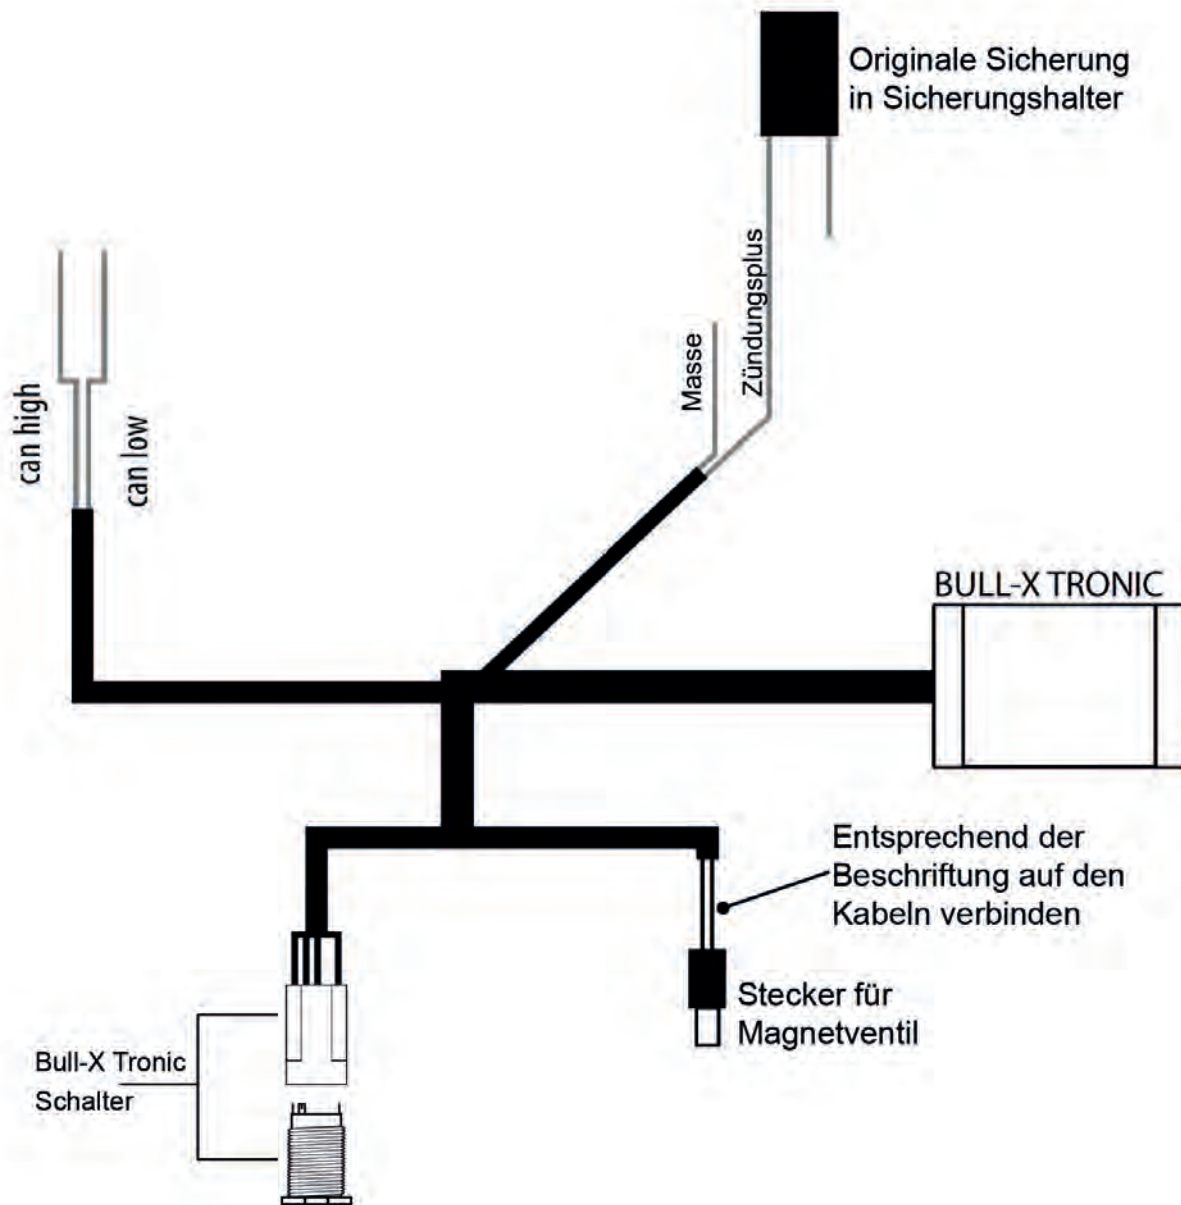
Originale Sicherung in Sicherungshalter

can high

can low

Masse

Zündungsplus

BULL-X TRONIC

Entsprechend der Beschriftung auf den Kabeln verbinden

Stecker für Magnetventil

Bull-X Tronic Schalter